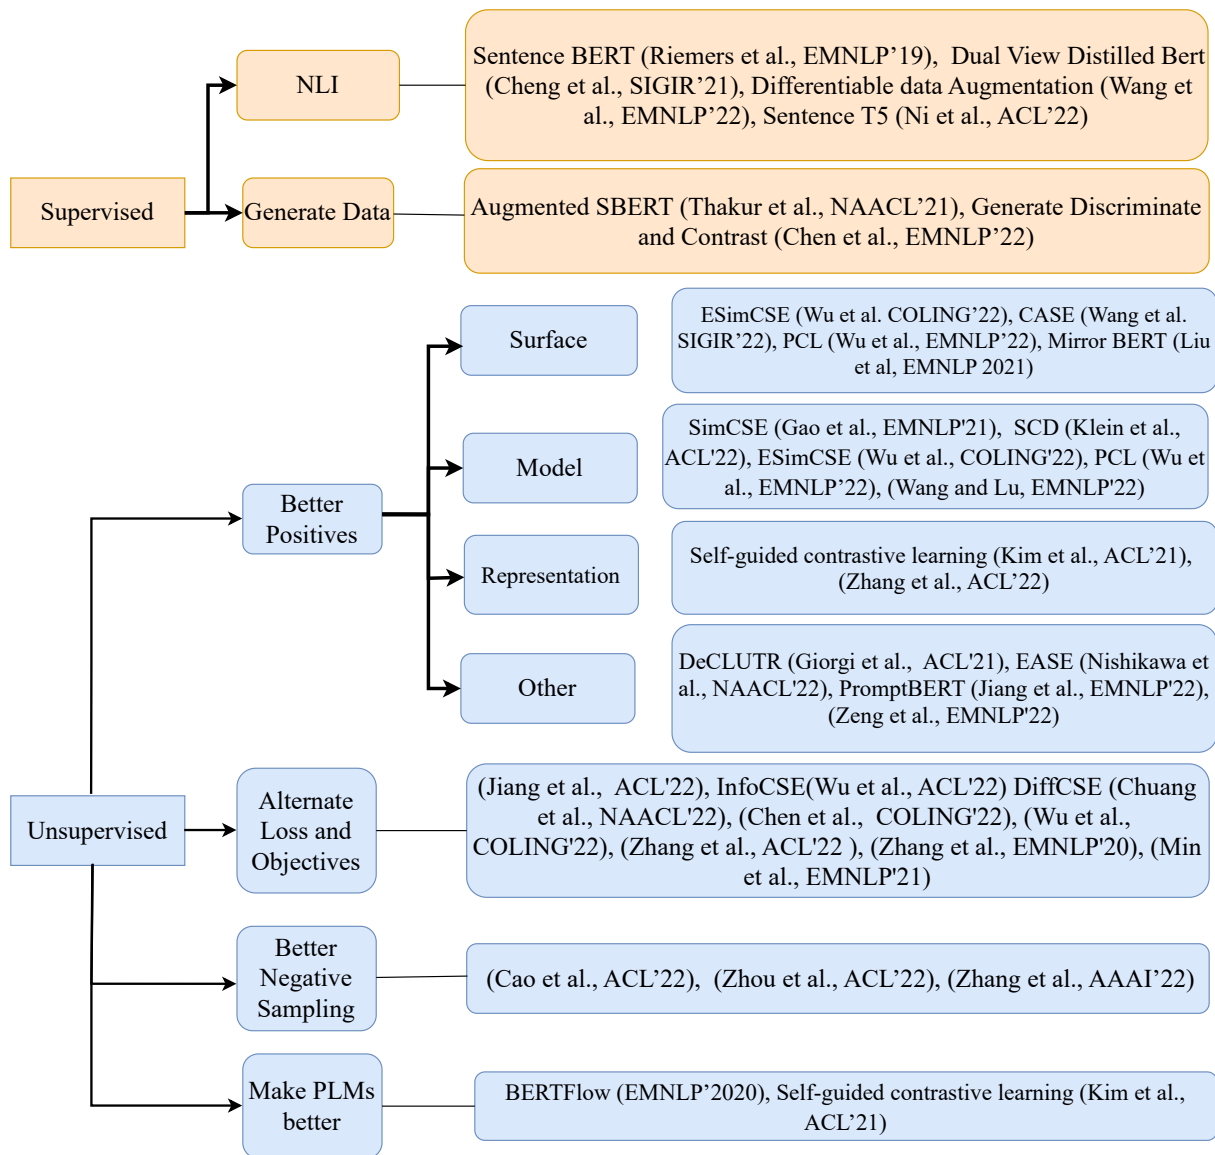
Supervised

NLI

Sentence BERT (Riemers et al., EMNLP’19), Dual View Distilled Bert (Cheng et al., SIGIR’21), Differentiable data Augmentation (Wang et al., EMNLP’22), Sentence T5 (Ni et al., ACL’22)

Generate Data

Augmented SBERT (Thakur et al., NAACL’21), Generate Discriminate and Contrast (Chen et al., EMNLP’22)

Unsupervised

Better Positives

Surface

ESimCSE (Wu et al. COLING’22), CASE (Wang et al. SIGIR’22), PCL (Wu et al., EMNLP’22), Mirror BERT (Liu et al, EMNLP 2021)

Model

SimCSE (Gao et al., EMNLP'21), SCD (Klein et al., ACL'22), ESimCSE (Wu et al., COLING'22), PCL (Wu et al., EMNLP'22), (Wang and Lu, EMNLP'22)

Representation

Self-guided contrastive learning (Kim et al., ACL’21), (Zhang et al., ACL’22)

Other

DeCLUTR (Giorgi et al., ACL'21), EASE (Nishikawa et al., NAACL'22), PromptBERT (Jiang et al., EMNLP'22), (Zeng et al., EMNLP'22)

Alternate Loss and Objectives

(Jiang et al., ACL'22), InfoCSE(Wu et al., ACL'22) DiffCSE (Chuang et al., NAACL'22), (Chen et al., COLING'22), (Wu et al., COLING'22), (Zhang et al., ACL'22 ), (Zhang et al., EMNLP'20), (Min et al., EMNLP'21)

Better Negative Sampling

(Cao et al., ACL’22), (Zhou et al., ACL’22), (Zhang et al., AAAI’22)

Make PLMs better

BERTFlow (EMNLP’2020), Self-guided contrastive learning (Kim et al., ACL’21)